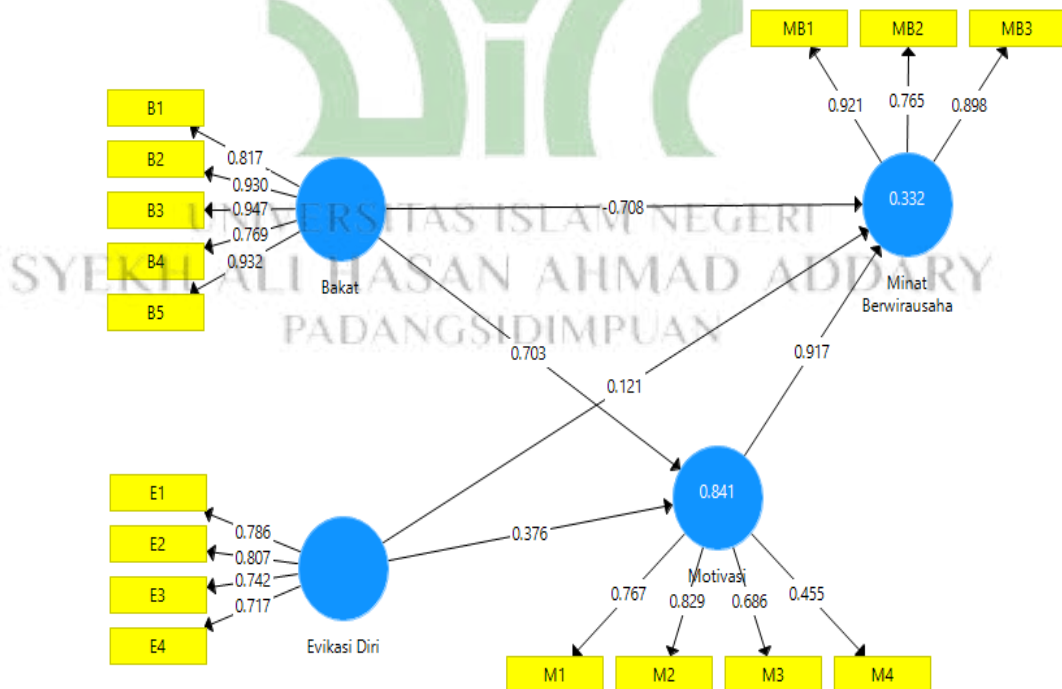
MB1
MB2
MB3
0.921
0.765
0.898
B1
B2
B3
B4
B5
0.817
0.930
0.947
0.769
0.932
-0.708
0.332
Bakat
Minat Berwirausaha
UNIVERSITAS ISLAM NEGERI
SYEKH ALI HASAN AHMAD ADDARY
PADANGSIDIMPUAN
0.703
0.121
0.917
E1
E2
E3
E4
0.786
0.807
0.742
0.717
0.376
0.841
Motivasi
Evikasi Diri
0.767
0.829
0.686
0.455
M1
M2
M3
M4